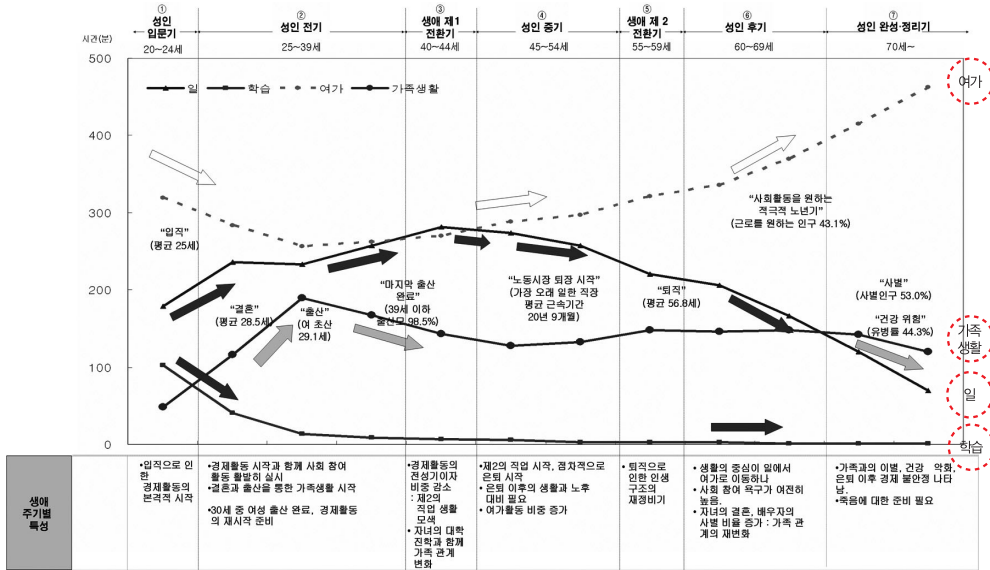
① 성인 입문기 20~24세

② 성인 전기 25~39세

③ 생애 제1 전환기 40~44세

④ 성인 중기 45~54세

⑤ 생애 제 2 전환기 55~59세

⑥ 성인 후기 60~69세

⑦ 성인 완성·정리기 70세~

시간(분)

500
400
300
200
100
0

일 학습 여가 가족생활

여가

"입직" (평균 25세)

"결혼" (평균 28.5세)

"출산" (여 초산 29.1세)

"마지막 출산 완료" (39세 이하 출산모 98.5%)

"노동시장 퇴장 시작" (가장 오래 일한 직장 평균 근속기간 20년 9개월)

"퇴직" (평균 56.8세)

"사회활동을 원하는 적극적 노년기" (근로를 원하는 인구 43.1%)

"사별" (사별인구 53.0%)

"건강 위험" (유병률 44.3%)

가족 생활

일

학습

생애 주기별 특성

•입직으로 인한 경제활동의 본격적 시작

•경제활동 시작과 함께 사회 참여 활동 활발히 실시
•결혼과 출산을 통한 가족생활 시작
•30세 중 여성 출산 완료, 경제활동의 재시작 준비

•경제활동의 전성기이자 비중 감소 : 제2의 직업 생활 모색
•자녀의 대학 진학과 함께 가족 관계 변화

•제2의 직업 시작, 점차적으로 은퇴 시작
•은퇴 이후의 생활과 노후 대비 필요
•여가활동 비중 증가

•퇴직으로 인한 인생 구조의 재정비기

•생활의 중심이 일에서 여가로 이동하나
•사회 참여 욕구가 여전히 높음.
•자녀의 결혼, 배우자의 사별 비율 증가 : 가족 관계의 재변화

•가족과의 이별, 건강 악화, 은퇴 이후 경제 불안정 나타남.
•죽음에 대한 준비 필요